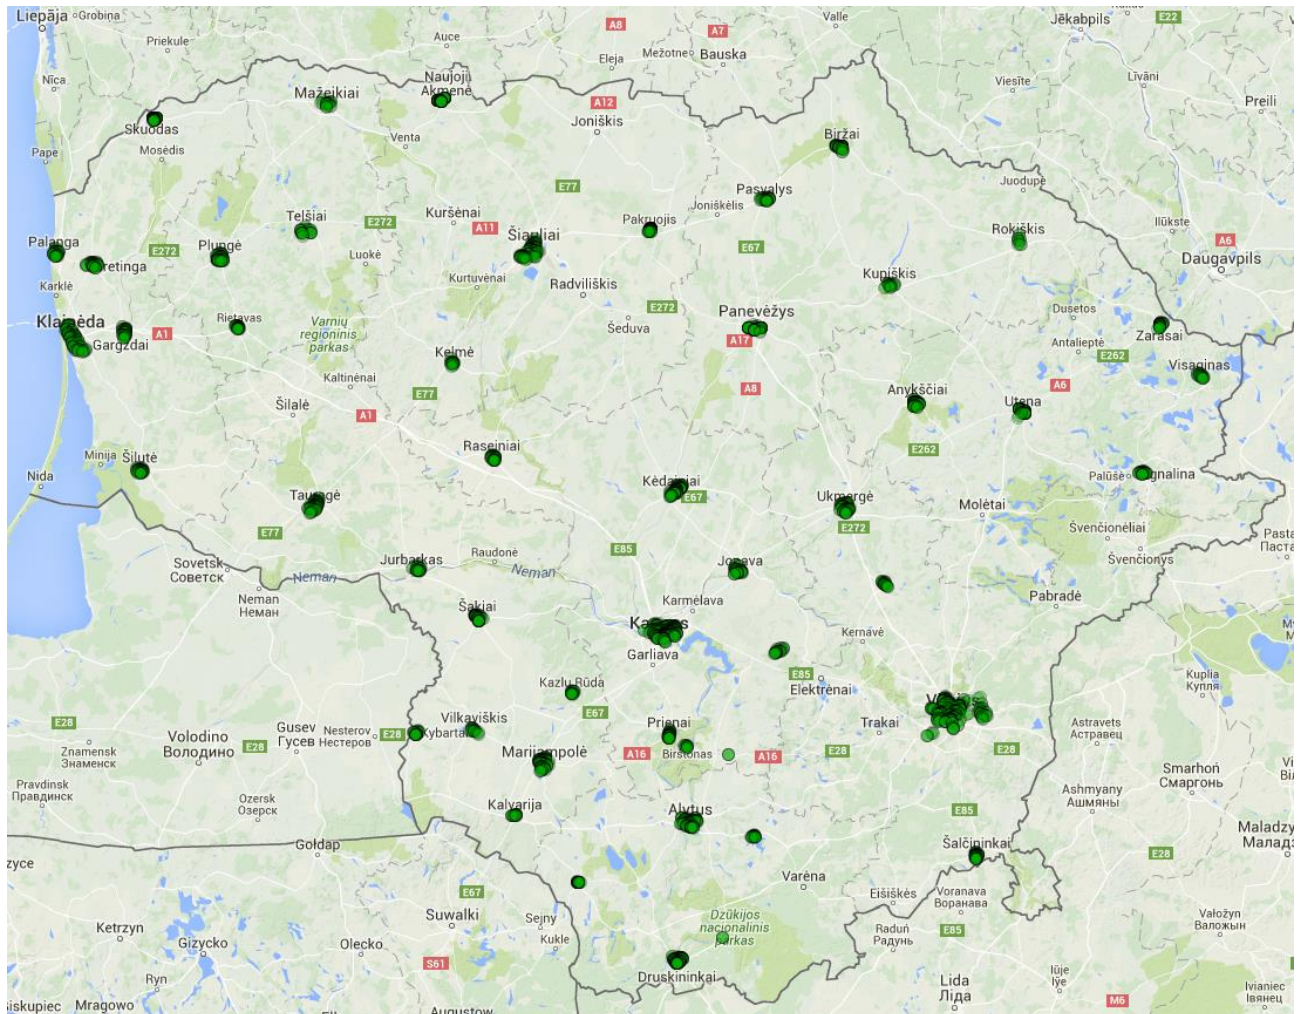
Liepāja Grobiņa
Priekule
Auce
A8
A7
Valle
Jēkabpils
E22
Nīca
Naujoji Akmenė
Eleja
Mežotne
Bauska
Līvāni
Mažeikiai
A12
Viesīte
Preiļi
Skuodas
Venta
Joniškis
Biržai
Pape
Mosėdis
E77
Juodupė
Pasvalys
Joniškėlis
Telšiai
Kuršėnai
Pakruojis
Ilūkste
E272
A11
Šiauliai
Rokiškis
A6
Palanga
E272
Plungė
E67
Daugavpils
Kretinga
Luokė
Kupiškis
Kurtuvėnai
Karklė
Radviliškis
Dusetos
E272
Panevėžys
Klaipėda
A1
Rietavas
Zarasai
Varnių regioninis parkas
Šeduva
Gargždai
A17
Antalieptė
E262
Kelmė
Visaginas
Kaltinėnai
A6
A8
Anykščiai
E77
Utena
Šilalė
A1
E262
Raseiniai
Minija
Šilutė
Nida
Palūšė
Ignalina
Kėdainiai
Tauragė
E67
Ukmergė
Molėtai
E272
Pasta
Паста
E77
Švenčionėliai
Sovetsk
Советск
Raudonė
E85
Jurbarkas
Jonava
Švenčionys
Neman
Neman
Neman
Неман
Šakiai
Karmėlava
Pabradė
Kaunas
Kernavė
Garliava
E85
Elektrėnai
Kuplia
Купля
Kazlų Rūda
E28
E67
Vilkaviškis
Trakai
Vilnius
Astravets
Астравец
Volodino
Володино
Gusev
Гусев
Nesterov
Нестеров
E28
Kybartai
Prienai
Znamensk
Знаменск
E28
Marijampolė
A16
Birštonas
A16
E28
E28
Smarhon
Сморгонь
Pravdinsk
Правдинск
Ozersk
Озерск
Kalvarija
Ashmyany
Ашмяны
Alytus
E85
Maladz
Малад
Goldap
Šalčininkai
zyce
E28
Varėna
E67
Eišiškės
Voranava
Воранава
Suwałki
Sejny
Dzūkijos nacionalinis parkas
Ketrzyn
Kukle
Raduń
Радунь
E85
Valožyn
Валожын
Gizycko
Olecko
S61
Lida
Лида
Ilje
Ілye
Ryn
Druskininkai
Ivianiec
Івянец
iskupiec
Mragowo
Augustow
M6